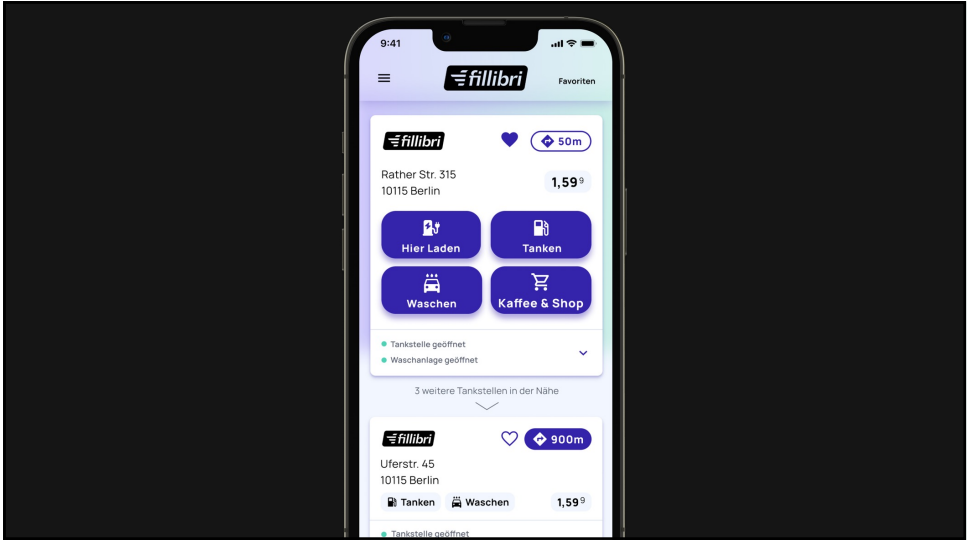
9:41

fillibri

Favoriten

fillibri

50m

Rather Str. 315
10115 Berlin

$1{,}59^{9}$

Hier Laden

Tanken

Waschen

Kaffee & Shop

Tankstelle geöffnet
Waschanlage geöffnet

3 weitere Tankstellen in der Nähe

fillibri

900m

Uferstr. 45
10115 Berlin

Tanken

Waschen

$1{,}59^{9}$

Tankstelle geöffnet